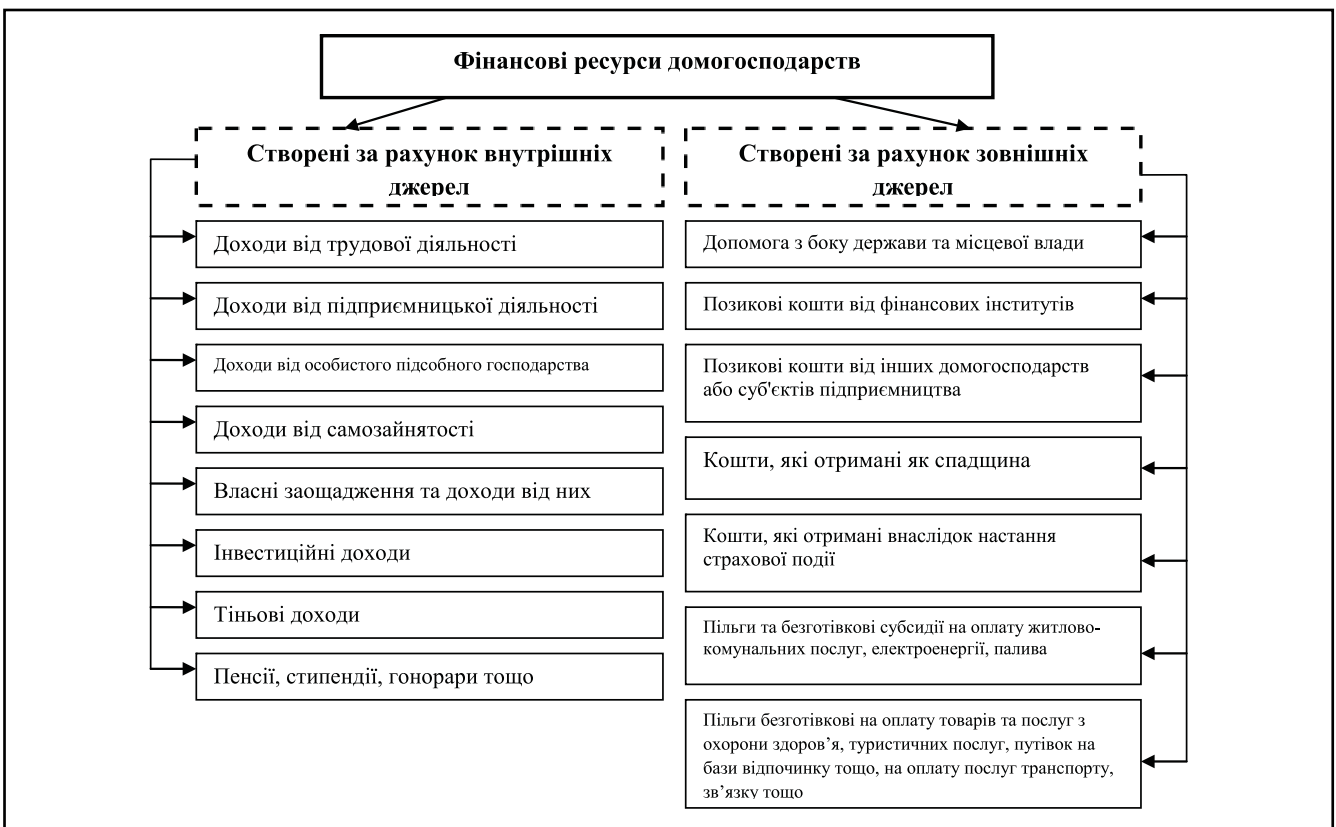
Фінансові ресурси домогосподарств

Створені за рахунок внутрішніх джерел

Доходи від трудової діяльності

Доходи від підприємницької діяльності

Доходи від особистого підсобного господарства

Доходи від самозайнятості

Власні заощадження та доходи від них

Інвестиційні доходи

Тіньові доходи

Пенсії, стипендії, гонорари тощо

Створені за рахунок зовнішніх джерел

Допомога з боку держави та місцевої влади

Позикові кошти від фінансових інститутів

Позикові кошти від інших домогосподарств або суб'єктів підприємництва

Кошти, які отримані як спадщина

Кошти, які отримані внаслідок настання страхової події

Пільги та безготівкові субсидії на оплату житлово-комунальних послуг, електроенергії, палива

Пільги безготівкові на оплату товарів та послуг з охорони здоров'я, туристичних послуг, путівок на бази відпочинку тощо, на оплату послуг транспорту, зв'язку тощо